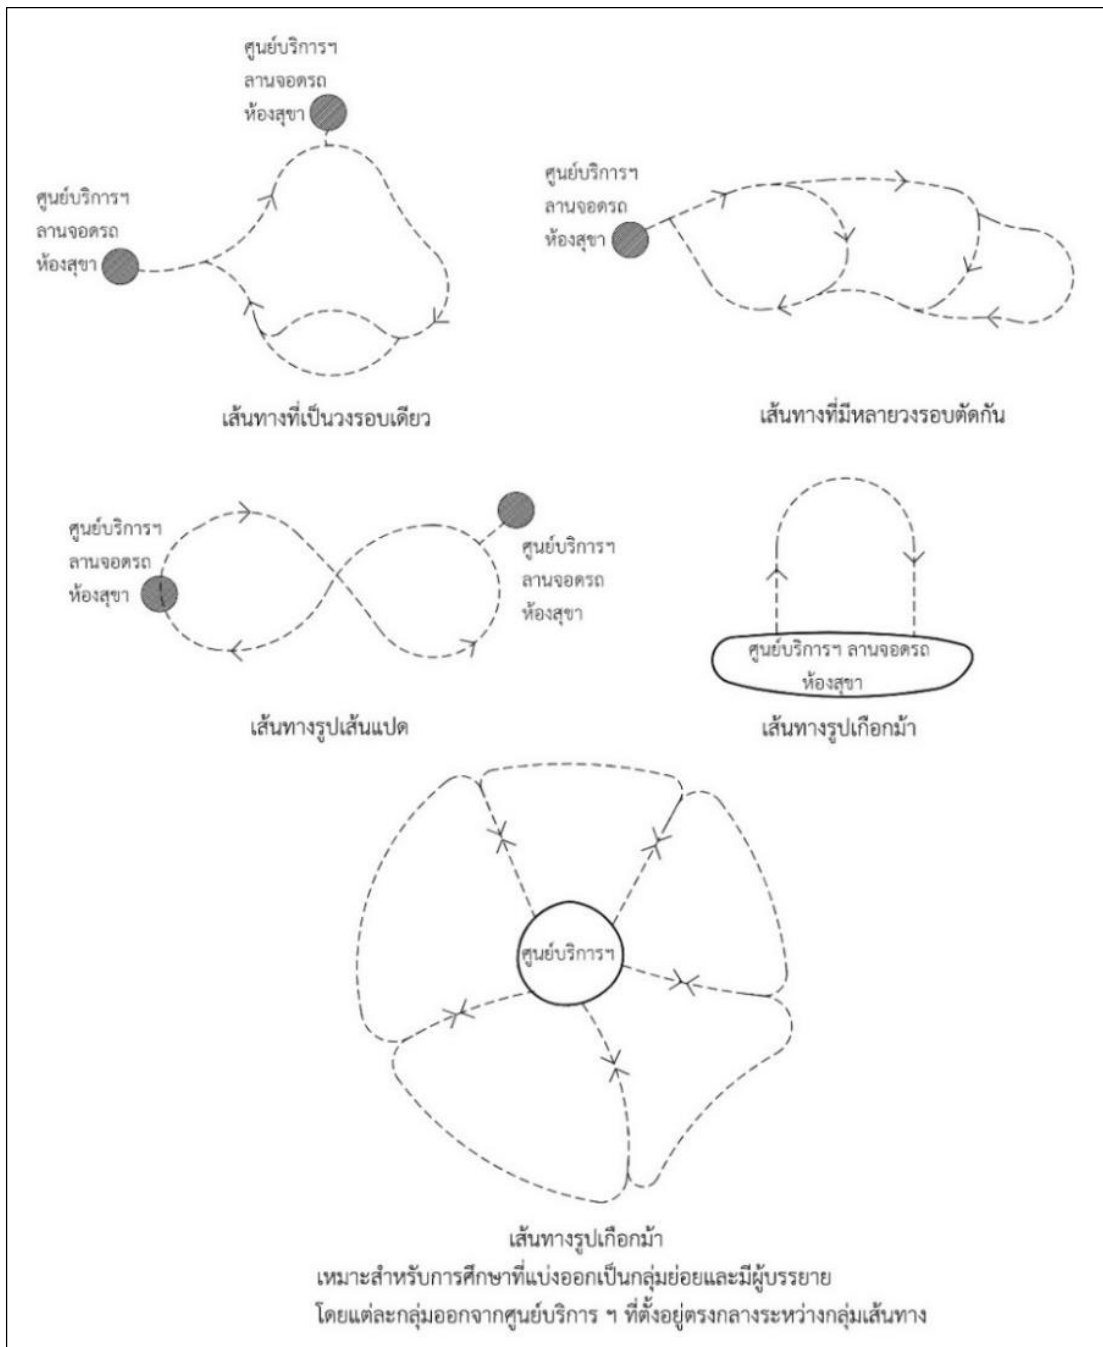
ศูนย์บริการฯ
ลานจอดรถ
ห้องสุขา

ศูนย์บริการฯ
ลานจอดรถ
ห้องสุขา

ศูนย์บริการฯ
ลานจอดรถ
ห้องสุขา

เส้นทางที่เป็นวงรอบเดียว

เส้นทางที่มีหลายวงรอบตัดกัน

ศูนย์บริการฯ
ลานจอดรถ
ห้องสุขา

ศูนย์บริการฯ
ลานจอดรถ
ห้องสุขา

ศูนย์บริการฯ ลานจอดรถ
ห้องสุขา

เส้นทางรูปเส้นแปด

เส้นทางรูปเกือกม้า

ศูนย์บริการฯ

เส้นทางรูปเกือกม้า
เหมาะสำหรับการศึกษาที่แบ่งออกเป็นกลุ่มย่อยและมีผู้บรรยาย
โดยแต่ละกลุ่มออกจากศูนย์บริการ ฯ ที่ตั้งอยู่ตรงกลางระหว่างกลุ่มเส้นทาง